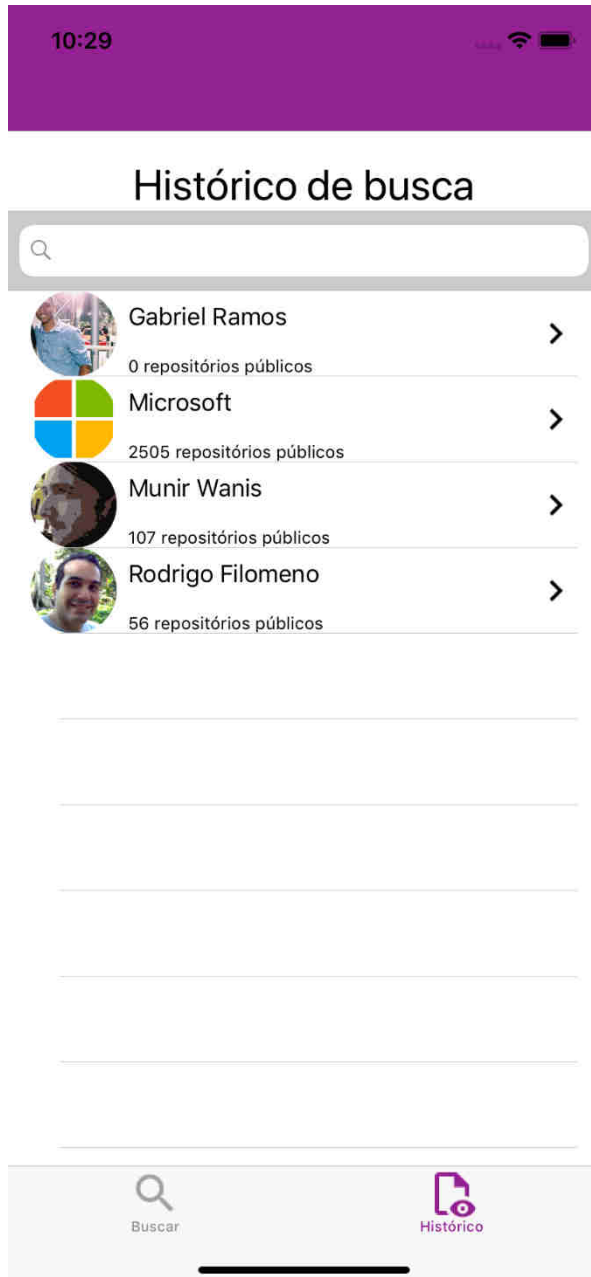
10:29

Histórico de busca

Gabriel Ramos
0 repositórios públicos

Microsoft
2505 repositórios públicos

Munir Wanis
107 repositórios públicos

Rodrigo Filomeno
56 repositórios públicos

Buscar
Histórico